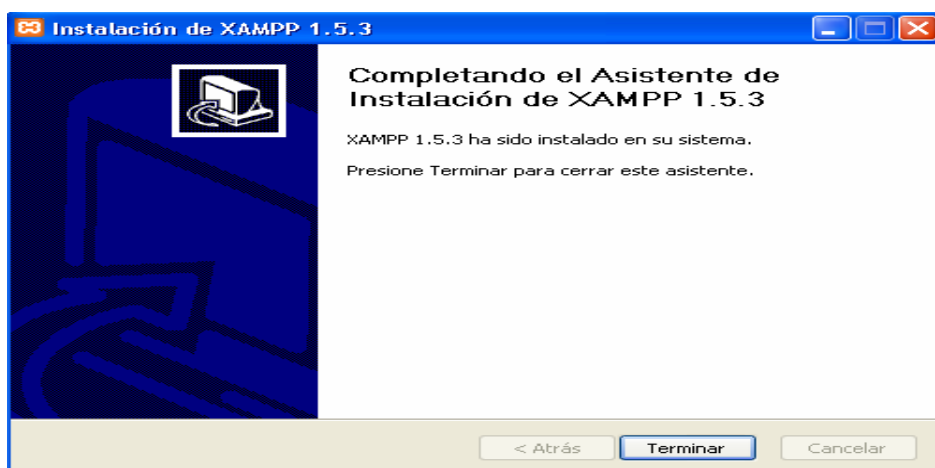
Instalación de XAMPP 1.5.3

Completando el Asistente de Instalación de XAMPP 1.5.3

XAMPP 1.5.3 ha sido instalado en su sistema.

Presione Terminar para cerrar este asistente.

< Atrás

Terminar

Cancelar